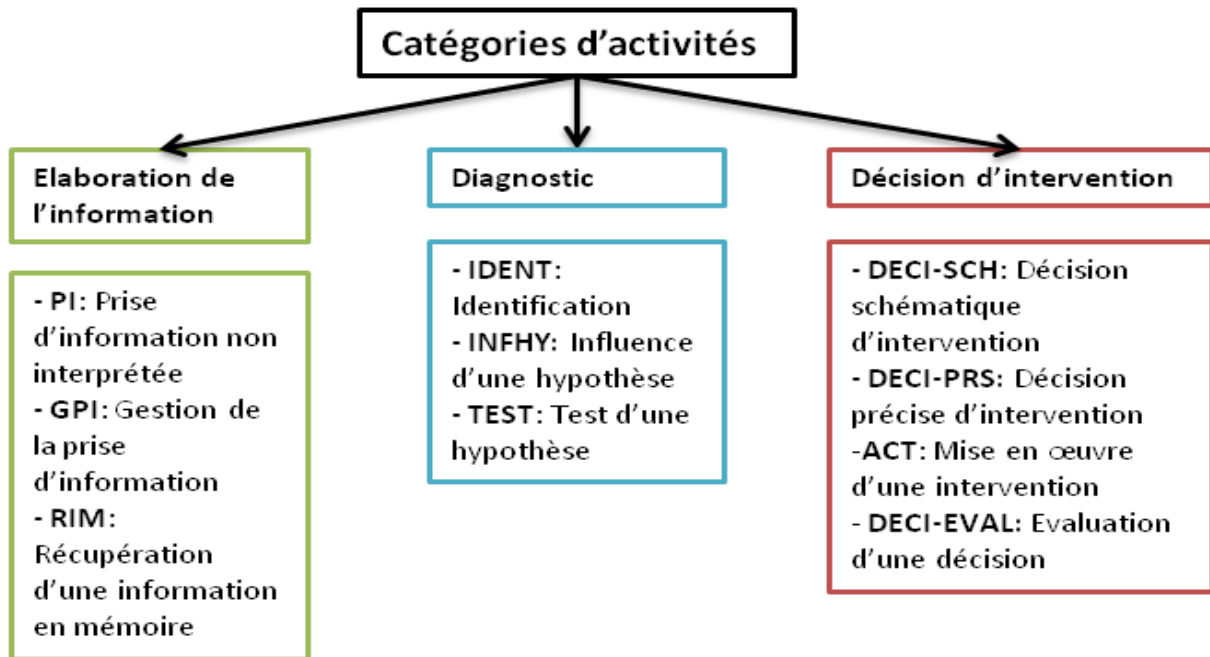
Catégories d’activités

Elaboration de l’information

- PI: Prise d’information non interprétée
- GPI: Gestion de la prise d’information
- RIM: Récupération d’une information en mémoire

Diagnostic

- IDENT: Identification
- INFHY: Influence d’une hypothèse
- TEST: Test d’une hypothèse

Décision d’intervention

- DECI-SCH: Décision schématique d’intervention
- DECI-PRS: Décision précise d’intervention
-ACT: Mise en œuvre d’une intervention
- DECI-EVAL: Evaluation d’une décision